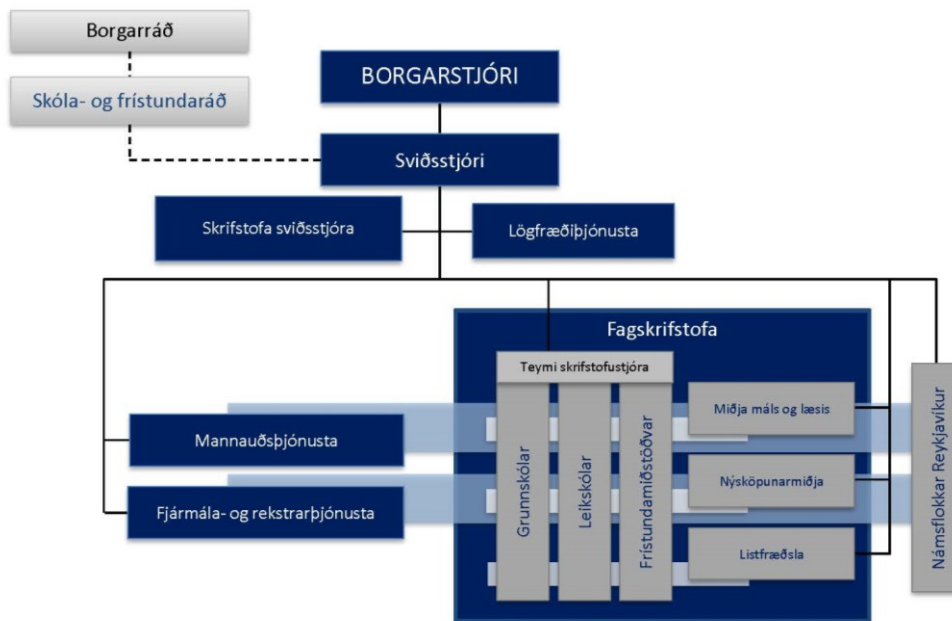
Borgarráð

Skóla- og frístundaráð

BORGARSTJÓRI

Sviðsstjóri

Skrifstofa sviðsstjóra

Lögfræðiþjónusta

Fagskrifstofa

Teymi skrifstofustjóra

Mannauðsþjónusta

Fjármála- og rekstrarþjónusta

Grunnskólar

Leikskólar

Frístundamiðstöðvar

Miðja máls og læsis

Nýsköpunarmiðja

Listfræðsla

Námsflokkar Reykjavíkur